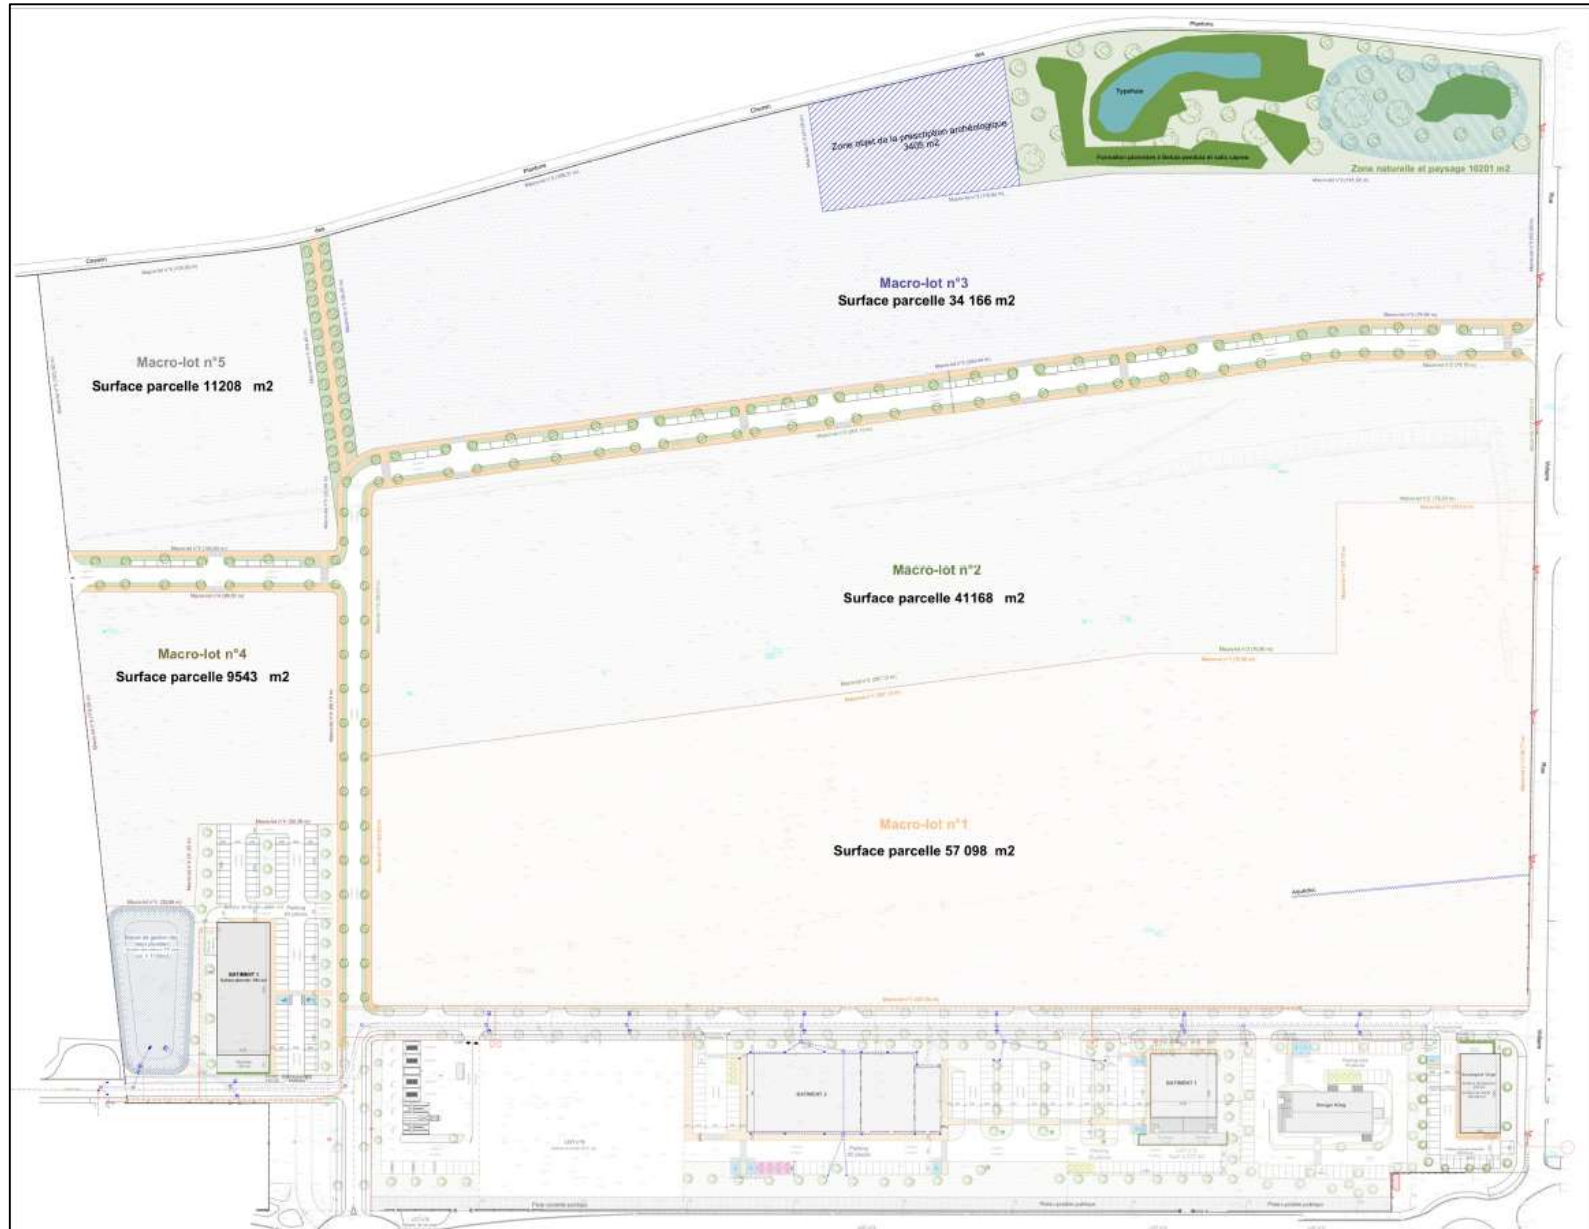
Zone objet de la prescription archéologique 3405 m2

Typhaie

Zone naturelle et paysage 10201 m2

Macro-lot n°3
Surface parcelle 34 166 m2

Macro-lot n°5
Surface parcelle 11208 m2

Macro-lot n°2
Surface parcelle 41168 m2

Macro-lot n°4
Surface parcelle 9543 m2

Macro-lot n°1
Surface parcelle 57 098 m2

BATIMENT 1

BATIMENT 2

BATIMENT 3

Burger King